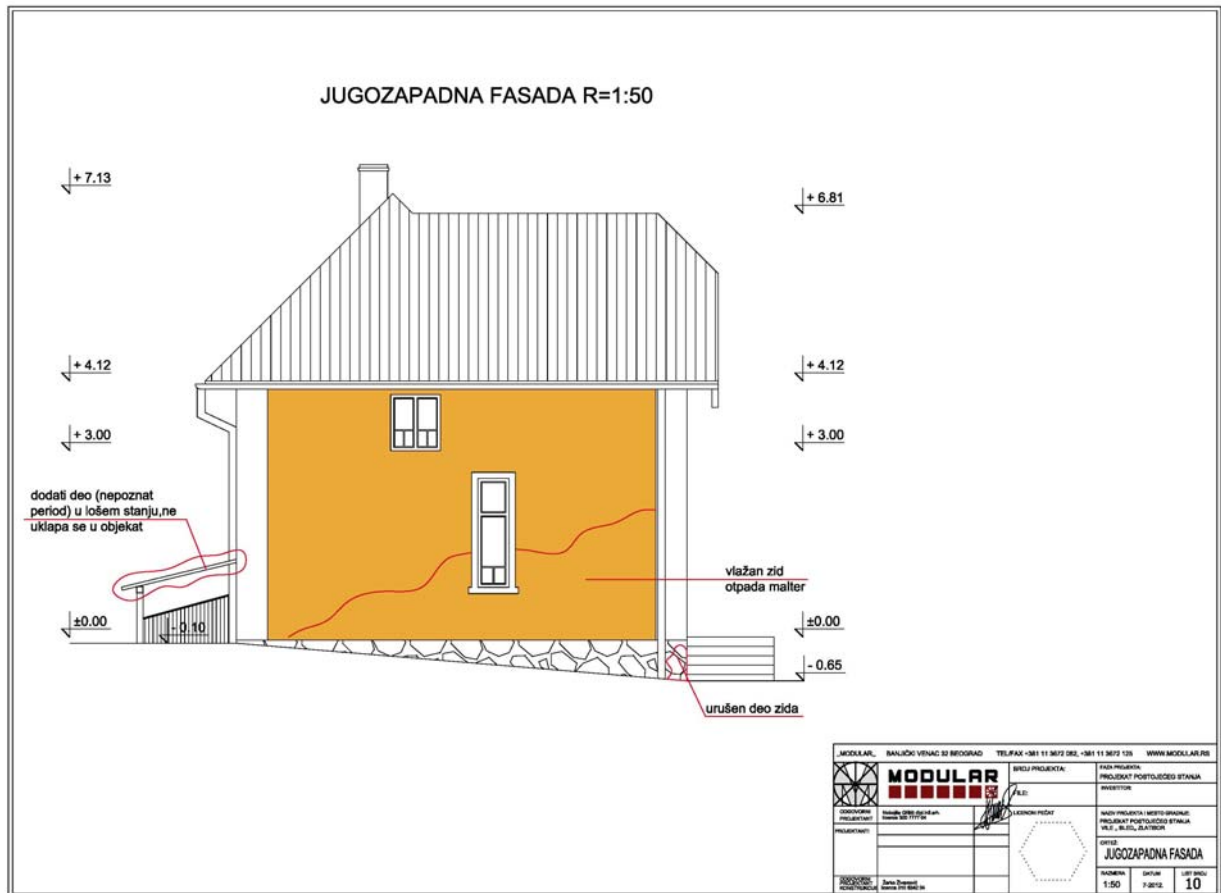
JUGOZAPADNA FASADA R=1:50

+ 7.13

+ 6.81

+ 4.12

+ 4.12

+ 3.00

+ 3.00

dodati deo (nepoznat period) u lošem stanju,ne uklapa se u objekat

vlažan zid otpada malter

±0.00

- 0.10

±0.00

- 0.65

urušen deo zida

„MODULAR„ BANJIČKI VENAC 32 BEOGRAD TEL/FAX +381 11 3672 082, +381 11 3672 125 WWW.MODULAR.RS

MODULAR

BROJ PROJEKTA:

FAZA PROJEKTA:
PROJEKAT POSTOJEĆEG STANJA

INVESTITOR:

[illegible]

ODGOVORNI PROJEKTANT

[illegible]

LICENCNI PEČAT

PROJEKTANTI

NAZIV PROJEKTA I MESTO GRADNJE:
PROJEKAT POSTOJEĆEG STANJA
VILE „ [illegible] „ ZLATIBOR

CRTEŽ:
JUGOZAPADNA FASADA

ODGOVORNI PROJEKTANT KONSTRUKCIJE

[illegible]

RAZMERA
1:50

DATUM
7-2012.

LIST BROJ
10